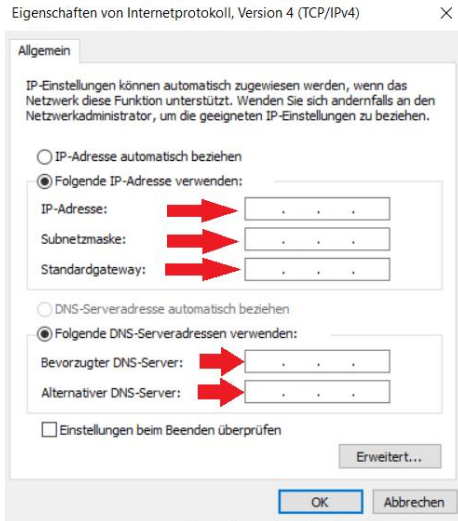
Eigenschaften von Internetprotokoll, Version 4 (TCP/IPv4)

×

Allgemein

IP-Einstellungen können automatisch zugewiesen werden, wenn das Netzwerk diese Funktion unterstützt. Wenden Sie sich andernfalls an den Netzwerkadministrator, um die geeigneten IP-Einstellungen zu beziehen.

IP-Adresse automatisch beziehen

Folgende IP-Adresse verwenden:

IP-Adresse: . . .

Subnetzmaske: . . .

Standardgateway: . . .

DNS-Serveradresse automatisch beziehen

Folgende DNS-Serveradressen verwenden:

Bevorzugter DNS-Server: . . .

Alternativer DNS-Server: . . .

Einstellungen beim Beenden überprüfen

Erweitert...

OK

Abbrechen